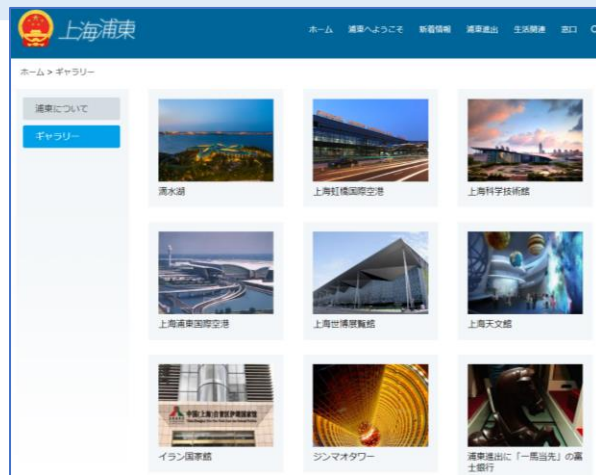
上海浦東

ホーム　浦東へようこそ　新着情報　浦東進出　生活関連　窓口

ホーム > ギャラリー

浦東について

ギャラリー

滴水湖

上海虹橋国際空港

上海科学技術館

上海浦東国際空港

上海世博展覧館

上海天文館

イラン国家館

ジンマオタワー

浦東進出に「一馬当先」の案士銀行